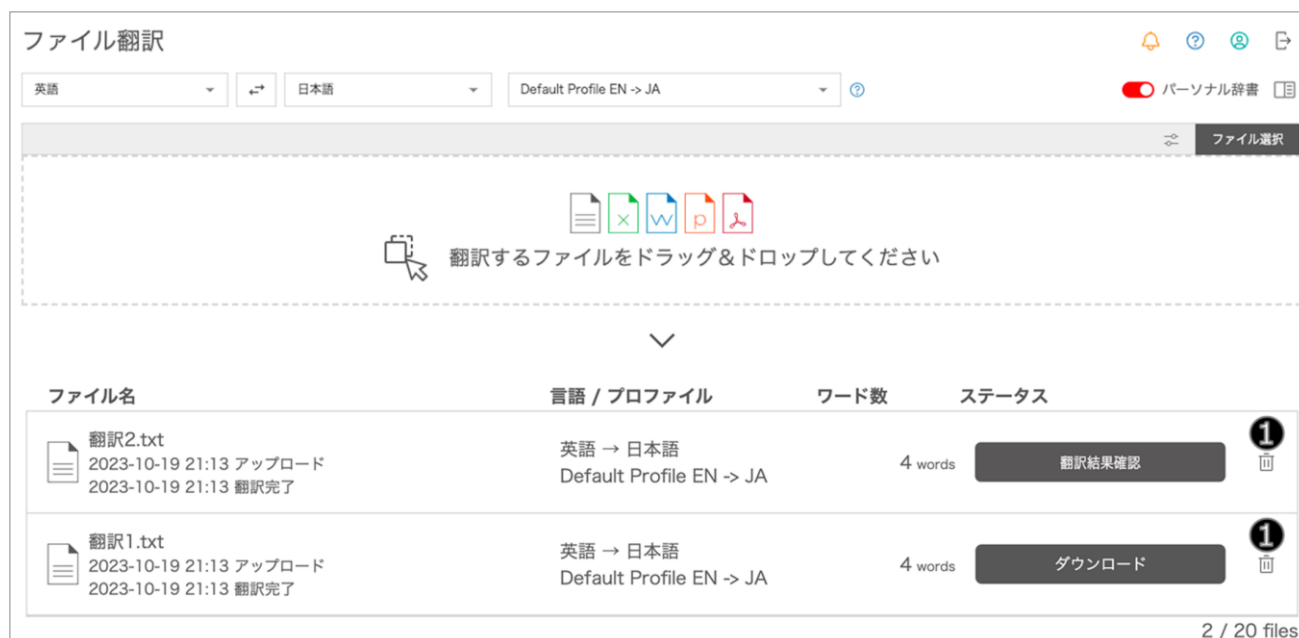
ファイル翻訳

英語
日本語
Default Profile EN -> JA
パーソナル辞書

ファイル選択

翻訳するファイルをドラッグ＆ドロップしてください

| ファイル名 | 言語 / プロファイル | ワード数 | ステータス |
|---|---|---|---|
| 翻訳2.txt<br>2023-10-19 21:13 アップロード<br>2023-10-19 21:13 翻訳完了 | 英語 → 日本語<br>Default Profile EN -> JA | 4 words | 翻訳結果確認 |
| 翻訳1.txt<br>2023-10-19 21:13 アップロード<br>2023-10-19 21:13 翻訳完了 | 英語 → 日本語<br>Default Profile EN -> JA | 4 words | ダウンロード |

1
1

2 / 20 files